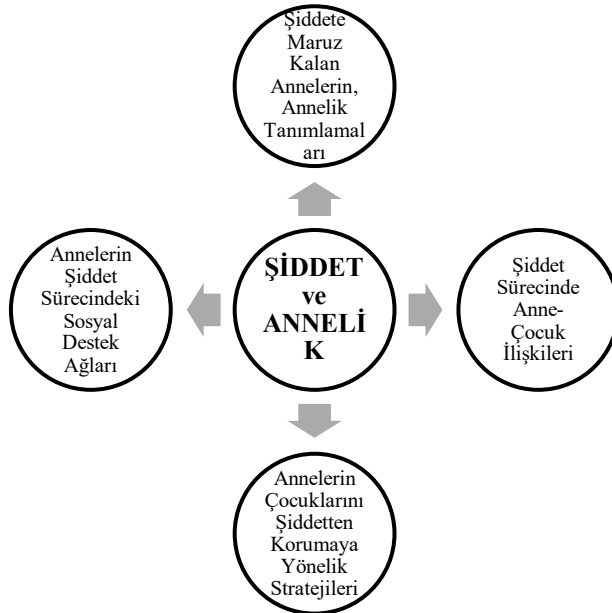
Şiddete Maruz Kalan Annelerin, Annelik Tanımlamaları

Annelerin Şiddet Sürecindeki Sosyal Destek Ağları

ŞİDDET ve ANNELİK

Şiddet Sürecinde Anne-Çocuk İlişkileri

Annelerin Çocuklarını Şiddetten Korumaya Yönelik Stratejileri